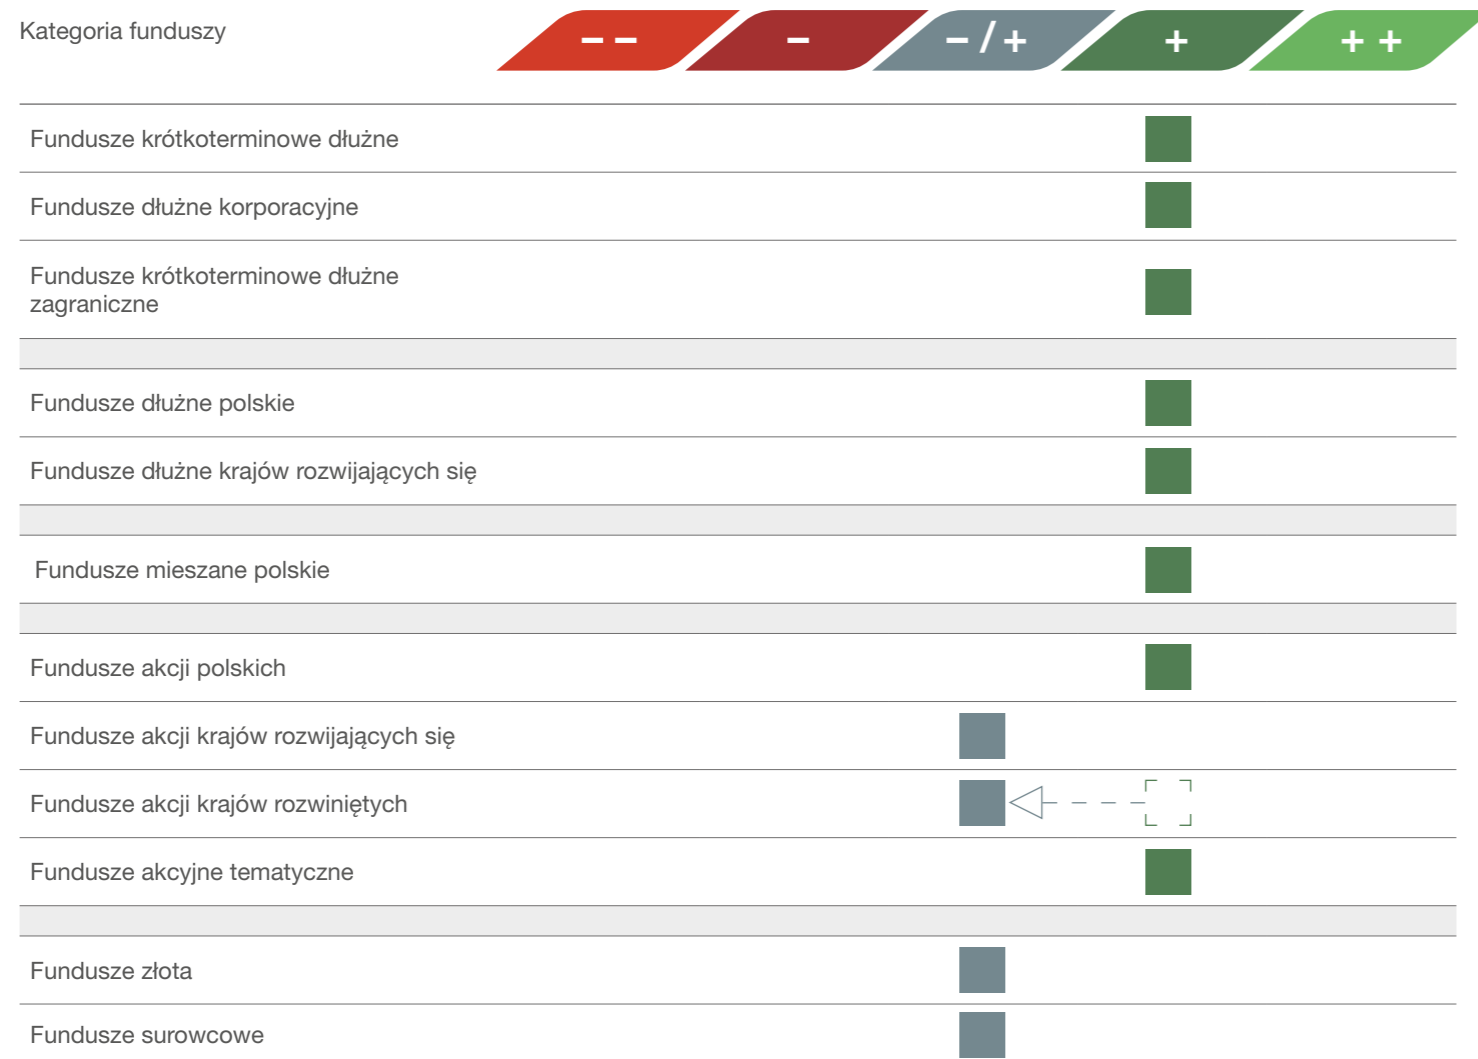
| Kategoria funduszy | – – | – | – / + | + | + + |
|---|---|---|---|---|---|
| Fundusze krótkoterminowe dłużne | | | | | |
| Fundusze dłużne korporacyjne | | | | | |
| Fundusze krótkoterminowe dłużne zagraniczne | | | | | |
| | | | | | |
| Fundusze dłużne polskie | | | | | |
| Fundusze dłużne krajów rozwijających się | | | | | |
| | | | | | |
| Fundusze mieszane polskie | | | | | |
| | | | | | |
| Fundusze akcji polskich | | | | | |
| Fundusze akcji krajów rozwijających się | | | | | |
| Fundusze akcji krajów rozwiniętych | | | | | |
| Fundusze akcyjne tematyczne | | | | | |
| | | | | | |
| Fundusze złota | | | | | |
| Fundusze surowcowe | | | | | |